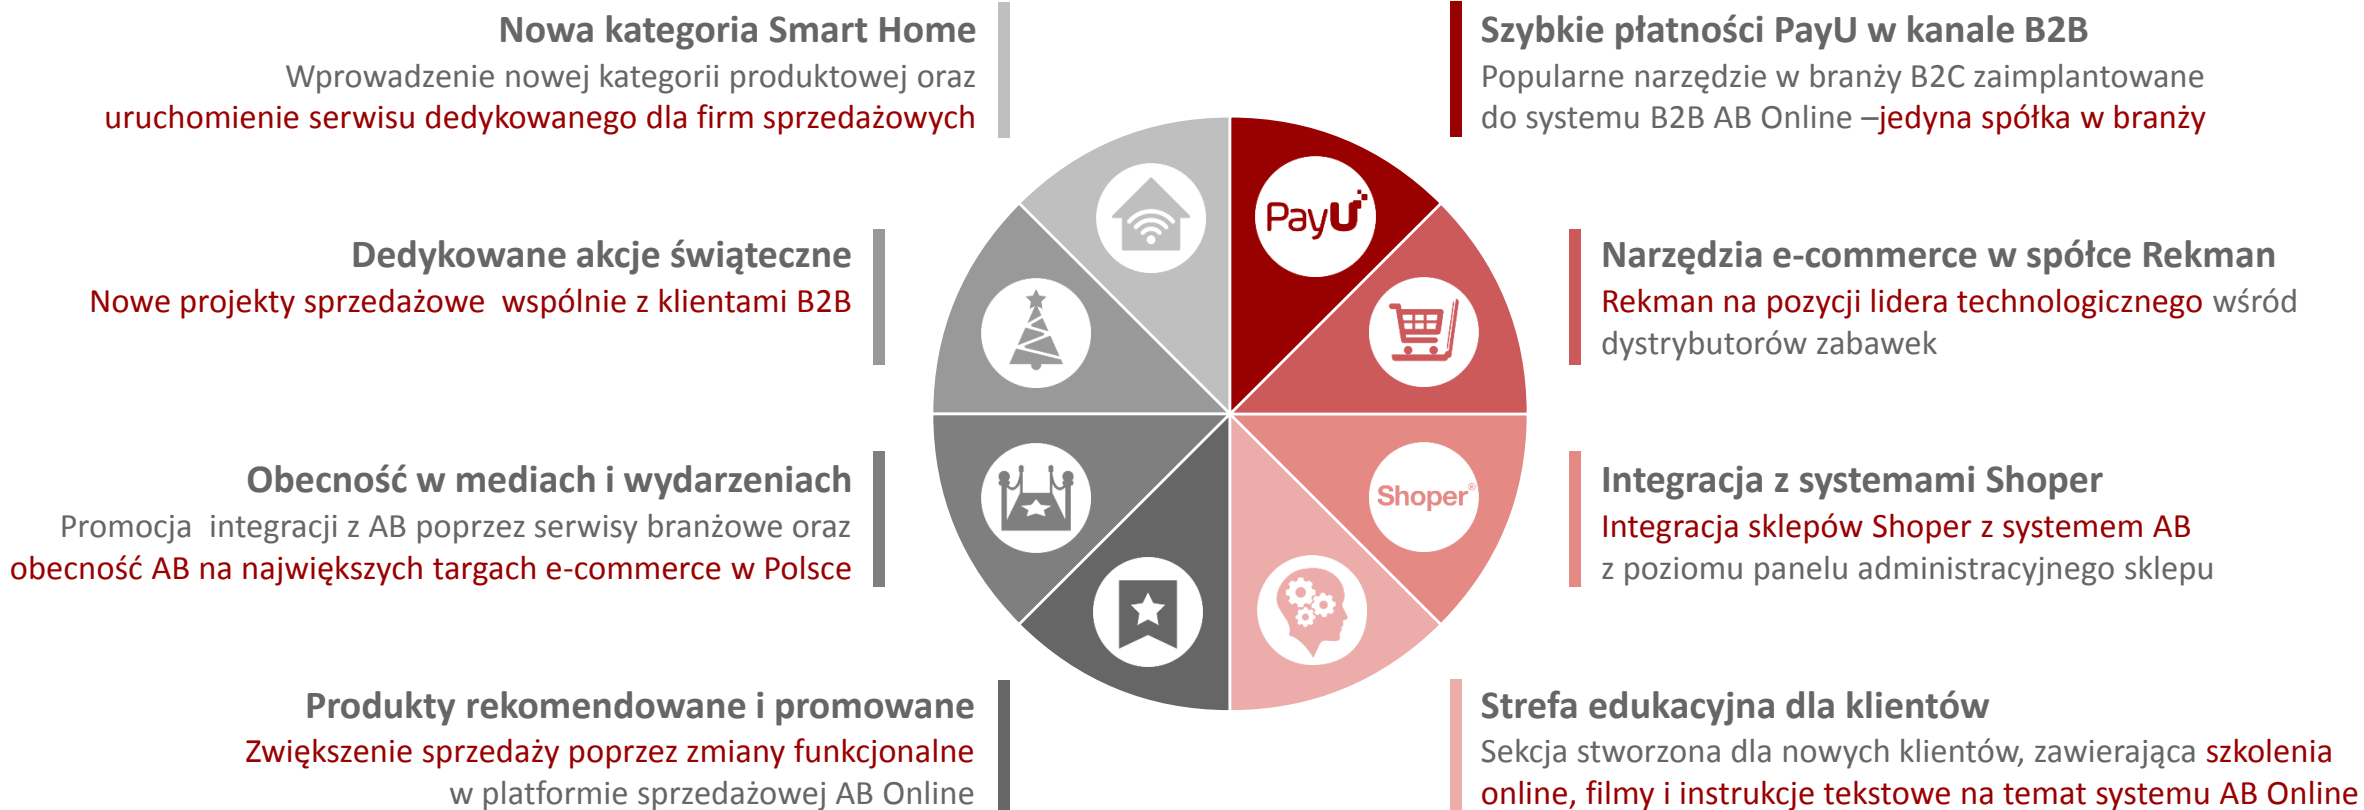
Nowa kategoria Smart Home
Wprowadzenie nowej kategorii produktowej oraz uruchomienie serwisu dedykowanego dla firm sprzedażowych

Szybkie płatności PayU w kanale B2B
Popularne narzędzie w branży B2C zaimplantowane do systemu B2B AB Online –jedyna spółka w branży

Dedykowane akcje świąteczne
Nowe projekty sprzedażowe wspólnie z klientami B2B

Narzędzia e-commerce w spółce Rekman
Rekman na pozycji lidera technologicznego wśród dystrybutorów zabawek

Obecność w mediach i wydarzeniach
Promocja integracji z AB poprzez serwisy branżowe oraz obecność AB na największych targach e-commerce w Polsce

Integracja z systemami Shoper
Integracja sklepów Shoper z systemem AB z poziomu panelu administracyjnego sklepu

PayU

Shoper®

Produkty rekomendowane i promowane
Zwiększenie sprzedaży poprzez zmiany funkcjonalne w platformie sprzedażowej AB Online

Strefa edukacyjna dla klientów
Sekcja stworzona dla nowych klientów, zawierająca szkolenia online, filmy i instrukcje tekstowe na temat systemu AB Online